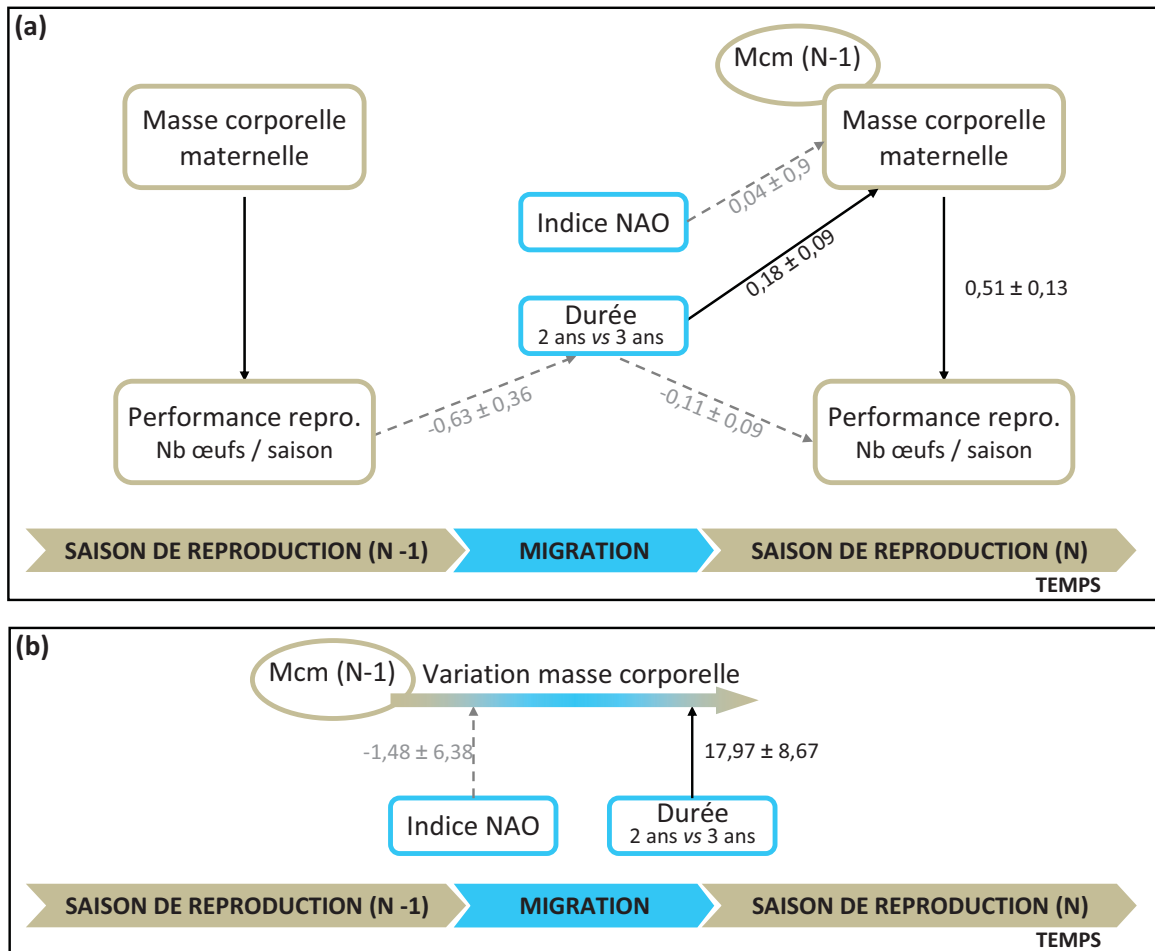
(a)

Mcm (N-1)

Masse corporelle maternelle

Masse corporelle maternelle

Indice NAO

0,04 ± 0,9

0,18 ± 0,09

0,51 ± 0,13

Durée
2 ans *vs* 3 ans

Performance repro.
Nb œufs / saison

-0,63 ± 0,36

-0,11 ± 0,09

Performance repro.
Nb œufs / saison

SAISON DE REPRODUCTION (N -1)
MIGRATION
SAISON DE REPRODUCTION (N)
TEMPS

(b)

Mcm (N-1)
Variation masse corporelle

-1,48 ± 6,38

17,97 ± 8,67

Indice NAO

Durée
2 ans *vs* 3 ans

SAISON DE REPRODUCTION (N -1)
MIGRATION
SAISON DE REPRODUCTION (N)
TEMPS